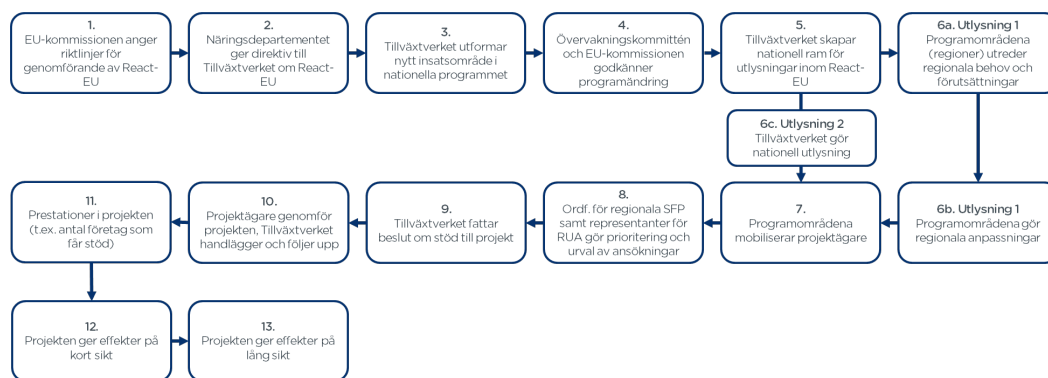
1.
EU-kommissionen anger riktlinjer för genomförande av React-EU

2.
Näringsdepartementet ger direktiv till Tillväxtverket om React-EU

3.
Tillväxtverket utformar nytt insatsområde i nationella programmet

4.
Övervakningskommittén och EU-kommissionen godkänner programändring

5.
Tillväxtverket skapar nationell ram för utlysningar inom React-EU

6a. Utlysning 1
Programområdena (regioner) utreder regionala behov och förutsättningar

6c. Utlysning 2
Tillväxtverket gör nationell utlysning

6b. Utlysning 1
Programområdena gör regionala anpassningar

7.
Programområdena mobiliserar projektägare

8.
Ordf. för regionala SFP samt representanter för RUA gör prioritering och urval av ansökningar

9.
Tillväxtverket fattar beslut om stöd till projekt

10.
Projektägare genomför projekten, Tillväxtverket handlägger och följer upp

11.
Prestationer i projekten (t.ex. antal företag som får stöd)

12.
Projekten ger effekter på kort sikt

13.
Projekten ger effekter på lång sikt